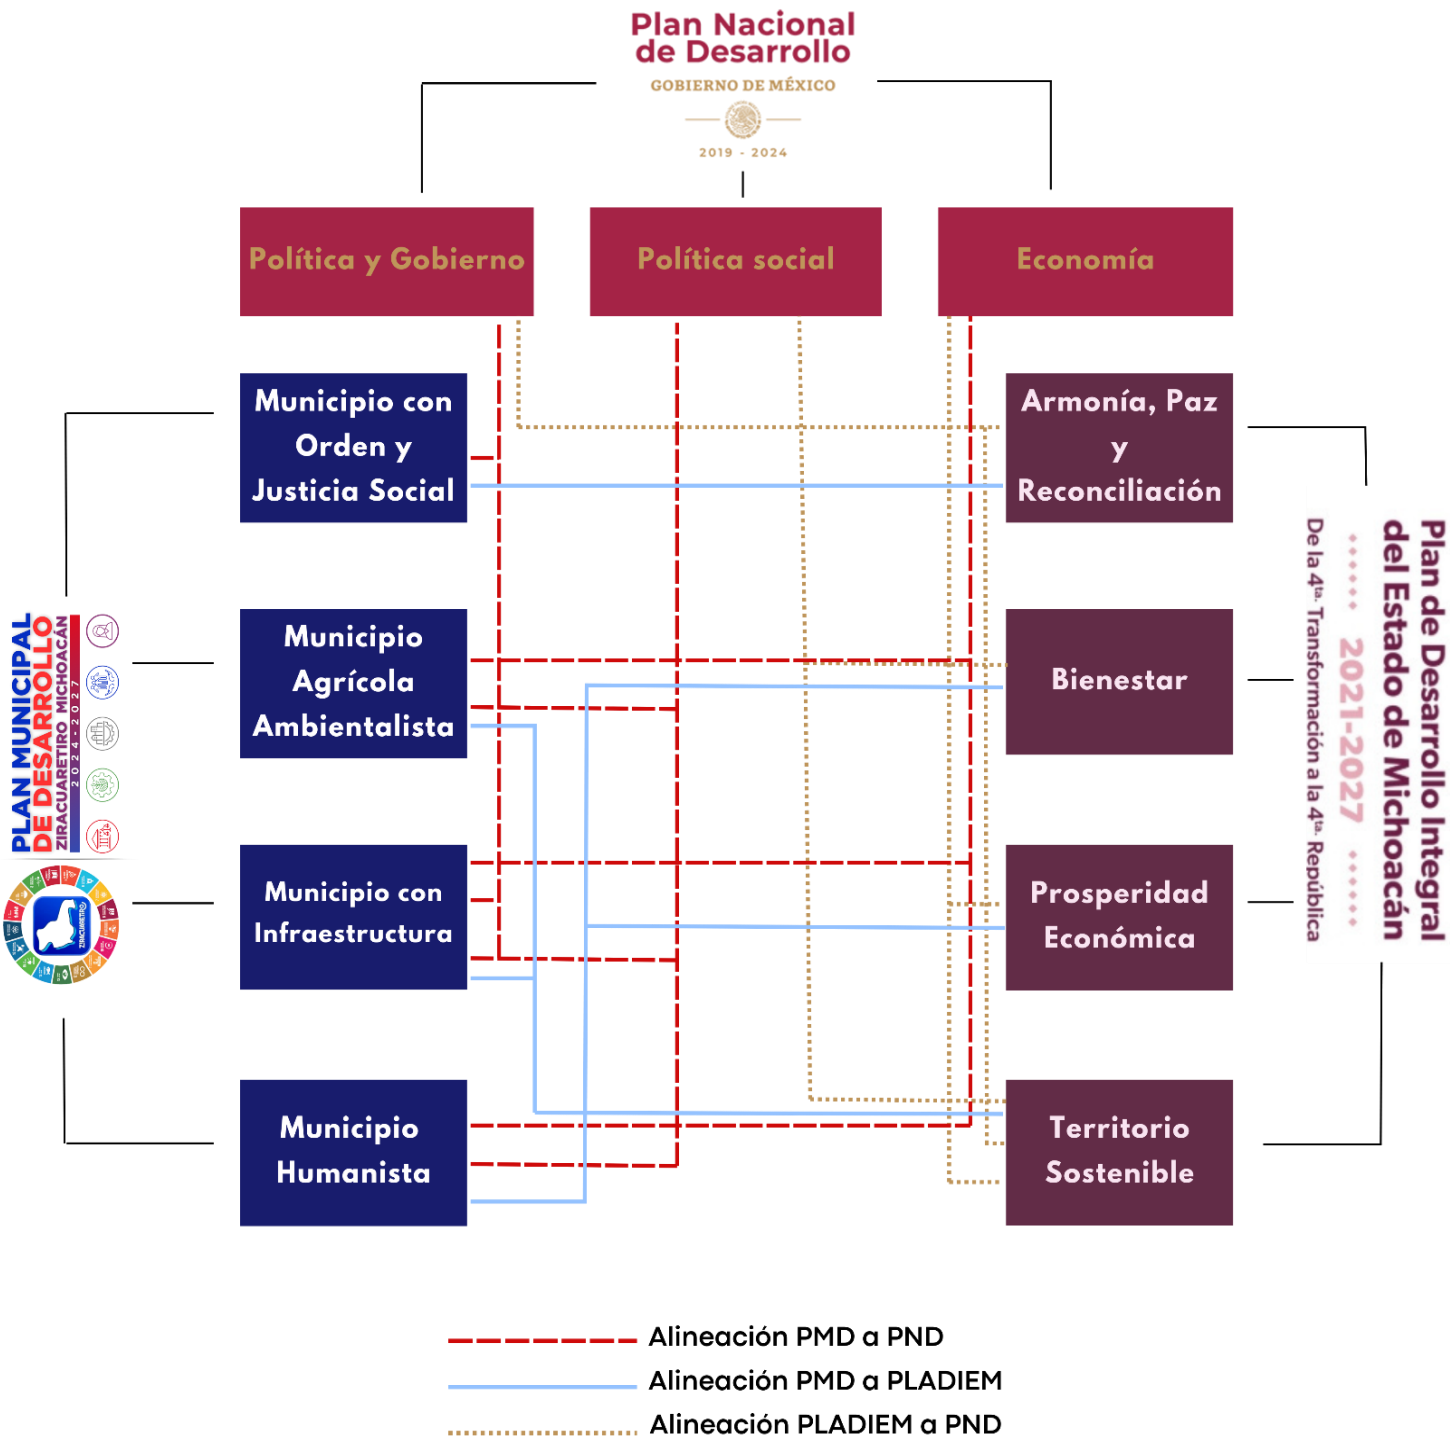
Plan Nacional de Desarrollo
GOBIERNO DE MÉXICO
2019 - 2024

Política y Gobierno

Política social

Economía

Municipio con Orden y Justicia Social

Municipio Agrícola Ambientalista

Municipio con Infraestructura

Municipio Humanista

Armonía, Paz y Reconciliación

Bienestar

Prosperidad Económica

Territorio Sostenible

PLAN MUNICIPAL DE DESARROLLO
ZIRACUARETIRO MICHOACÁN
2024 - 2027

Plan de Desarrollo Integral del Estado de Michoacán
2021-2027
De la 4$^{ta.}$ Transformación a la 4$^{ta.}$ República

Alineación PMD a PND
Alineación PMD a PLADIEM
Alineación PLADIEM a PND